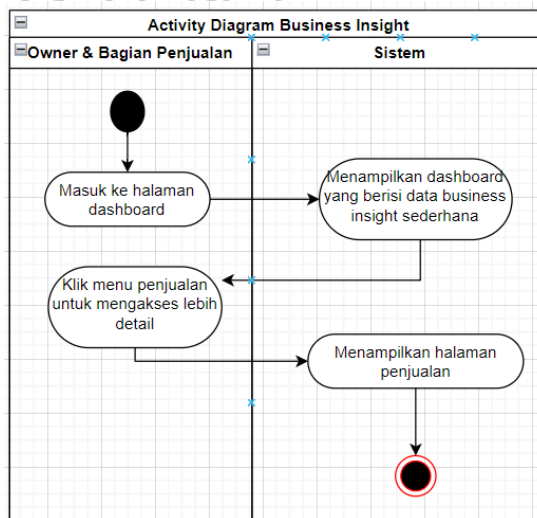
Activity Diagram Business Insight

Owner & Bagian Penjualan

Sistem

Masuk ke halaman dashboard

Menampilkan dashboard yang berisi data business insight sederhana

Klik menu penjualan untuk mengakses lebih detail

Menampilkan halaman penjualan